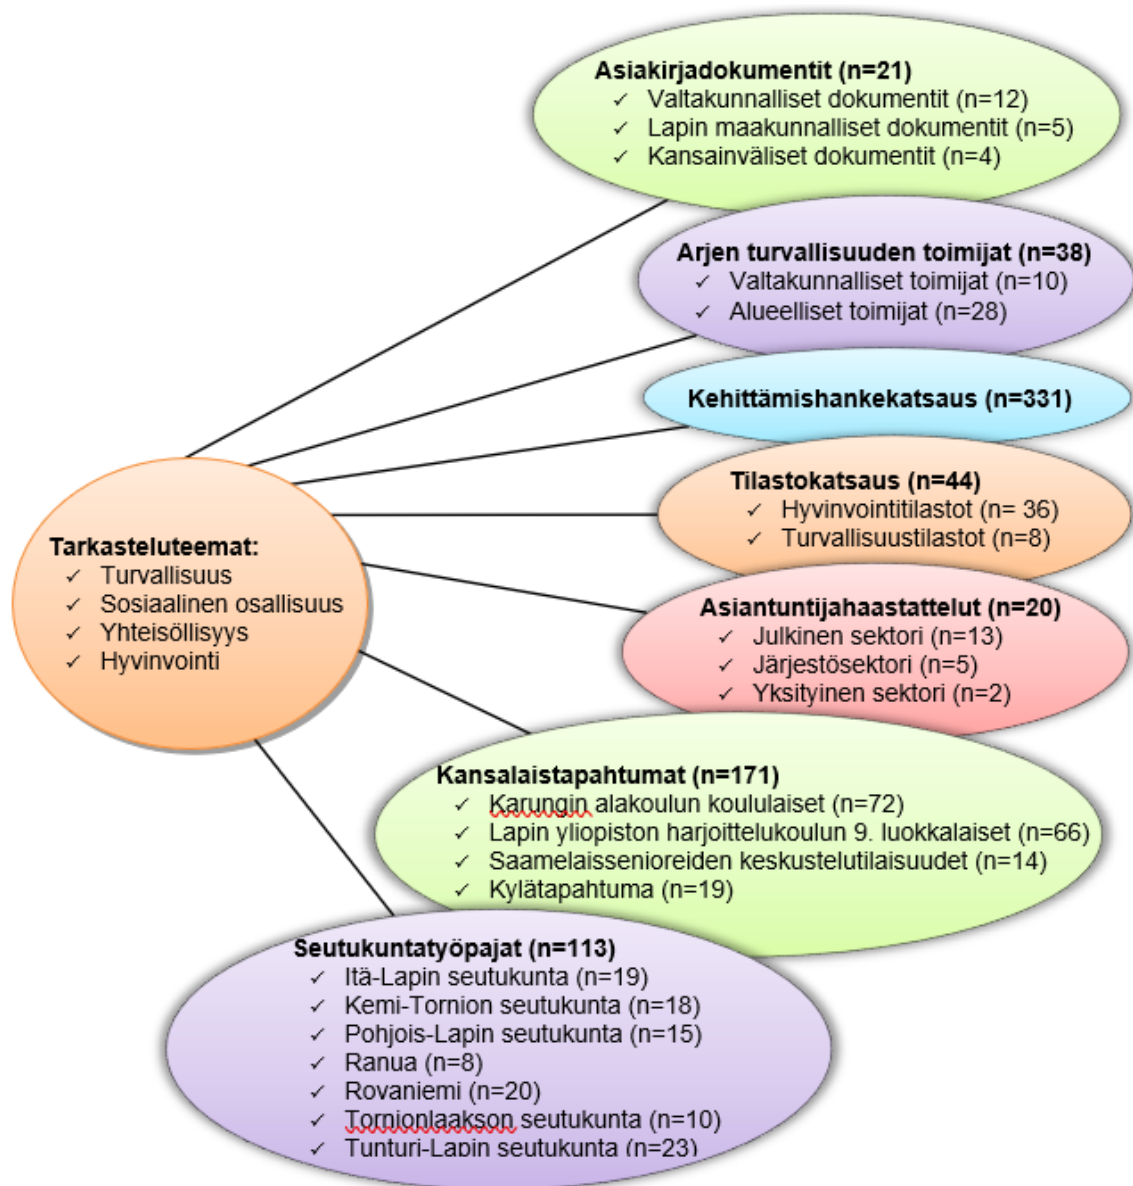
Asiakirjadokumentit (n=21)
✓ Valtakunnalliset dokumentit (n=12)
✓ Lapin maakunnalliset dokumentit (n=5)
✓ Kansainväliset dokumentit (n=4)

Arjen turvallisuuden toimijat (n=38)
✓ Valtakunnalliset toimijat (n=10)
✓ Alueelliset toimijat (n=28)

Kehittämishankekatsaus (n=331)

Tilastokatsaus (n=44)
✓ Hyvinvointitilastot (n= 36)
✓ Turvallisuustilastot (n=8)

Tarkasteluteemat:
✓ Turvallisuus
✓ Sosiaalinen osallisuus
✓ Yhteisöllisyys
✓ Hyvinvointi

Asiantuntijahaastattelut (n=20)
✓ Julkinen sektori (n=13)
✓ Järjestösektori (n=5)
✓ Yksityinen sektori (n=2)

Kansalaistapahtumat (n=171)
✓ Karungin alakoulun koululaiset (n=72)
✓ Lapin yliopiston harjoittelukoulun 9. luokkalaiset (n=66)
✓ Saamelaissenioreiden keskustelutilaisuudet (n=14)
✓ Kylätapahtuma (n=19)

Seutukuntatyöpajat (n=113)
✓ Itä-Lapin seutukunta (n=19)
✓ Kemi-Tornion seutukunta (n=18)
✓ Pohjois-Lapin seutukunta (n=15)
✓ Ranua (n=8)
✓ Rovaniemi (n=20)
✓ Tornionlaakson seutukunta (n=10)
✓ Tunturi-Lapin seutukunta (n=23)